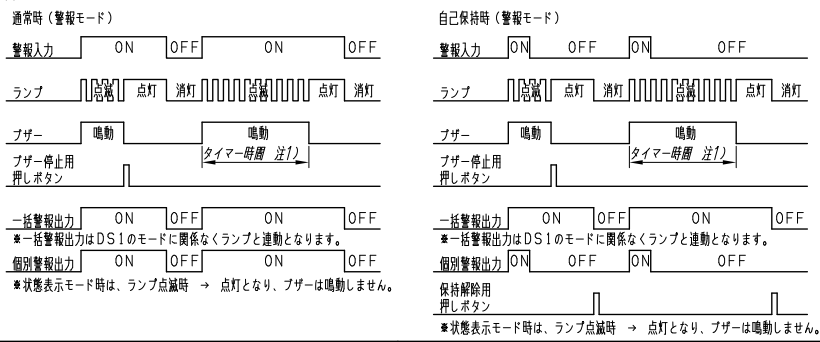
通常時（警報モード）

警報入力 ON OFF ON OFF

ランプ 点滅 点灯 消灯 点滅 点灯 消灯

ブザー 鳴動 鳴動

タイマー時間 注1)

ブザー停止用
押しボタン

一括警報出力 ON OFF ON OFF

※一括警報出力はDS1のモードに関係なくランプと連動となります。

個別警報出力 ON OFF ON OFF

※状態表示モード時は、ランプ点滅時 → 点灯となり、ブザーは鳴動しません。

自己保持時（警報モード）

警報入力 ON OFF ON OFF

ランプ 点滅 点灯 消灯 点滅 点灯 消灯

ブザー 鳴動 鳴動

タイマー時間 注1)

ブザー停止用
押しボタン

一括警報出力 ON OFF ON OFF

※一括警報出力はDS1のモードに関係なくランプと連動となります。

個別警報出力 ON OFF ON OFF

保持解除用
押しボタン

※状態表示モード時は、ランプ点滅時 → 点灯となり、ブザーは鳴動しません。